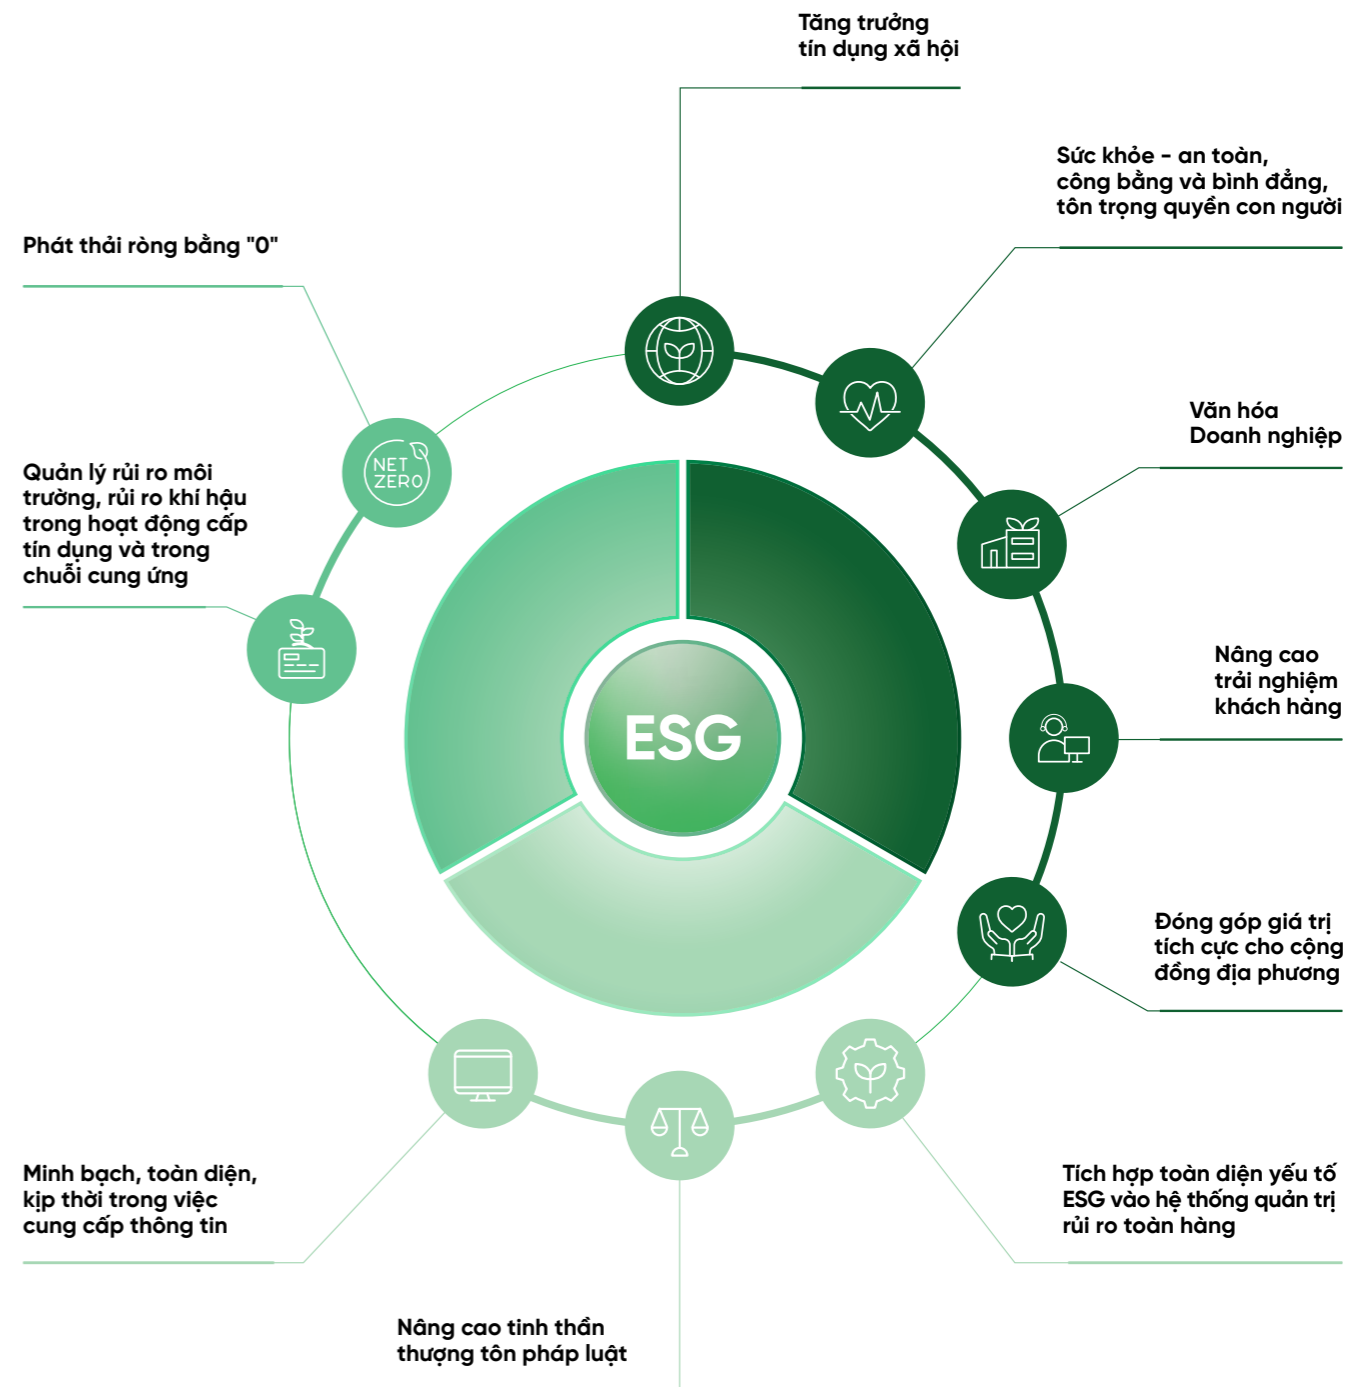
Tăng trưởng tín dụng xã hội

Sức khỏe - an toàn, công bằng và bình đẳng, tôn trọng quyền con người

Phát thải ròng bằng "0"

Văn hóa Doanh nghiệp

Quản lý rủi ro môi trường, rủi ro khí hậu trong hoạt động cấp tín dụng và trong chuỗi cung ứng

NET ZERO

ESG

Nâng cao trải nghiệm khách hàng

Đóng góp giá trị tích cực cho cộng đồng địa phương

Minh bạch, toàn diện, kịp thời trong việc cung cấp thông tin

Tích hợp toàn diện yếu tố ESG vào hệ thống quản trị rủi ro toàn hàng

Nâng cao tinh thần thượng tôn pháp luật